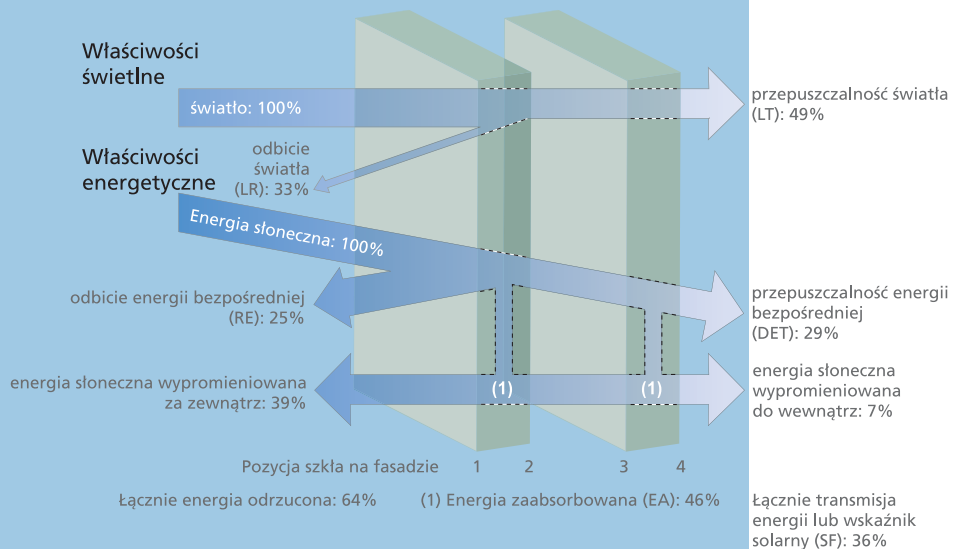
Właściwości świetlne

światło: 100%

przepuszczalność światła (LT): 49%

Właściwości energetyczne

odbicie światła (LR): 33%

Energia słoneczna: 100%

odbicie energii bezpośredniej (RE): 25%

przepuszczalność energii bezpośredniej (DET): 29%

energia słoneczna wypromieniowana za zewnątrz: 39%

(1)

(1)

energia słoneczna wypromieniowana do wewnątrz: 7%

Pozycja szkła na fasadzie 1 2 3 4

Łącznie energia odrzucona: 64%

(1) Energia zaabsorbowana (EA): 46%

Łącznie transmisja energii lub wskaźnik solarny (SF): 36%